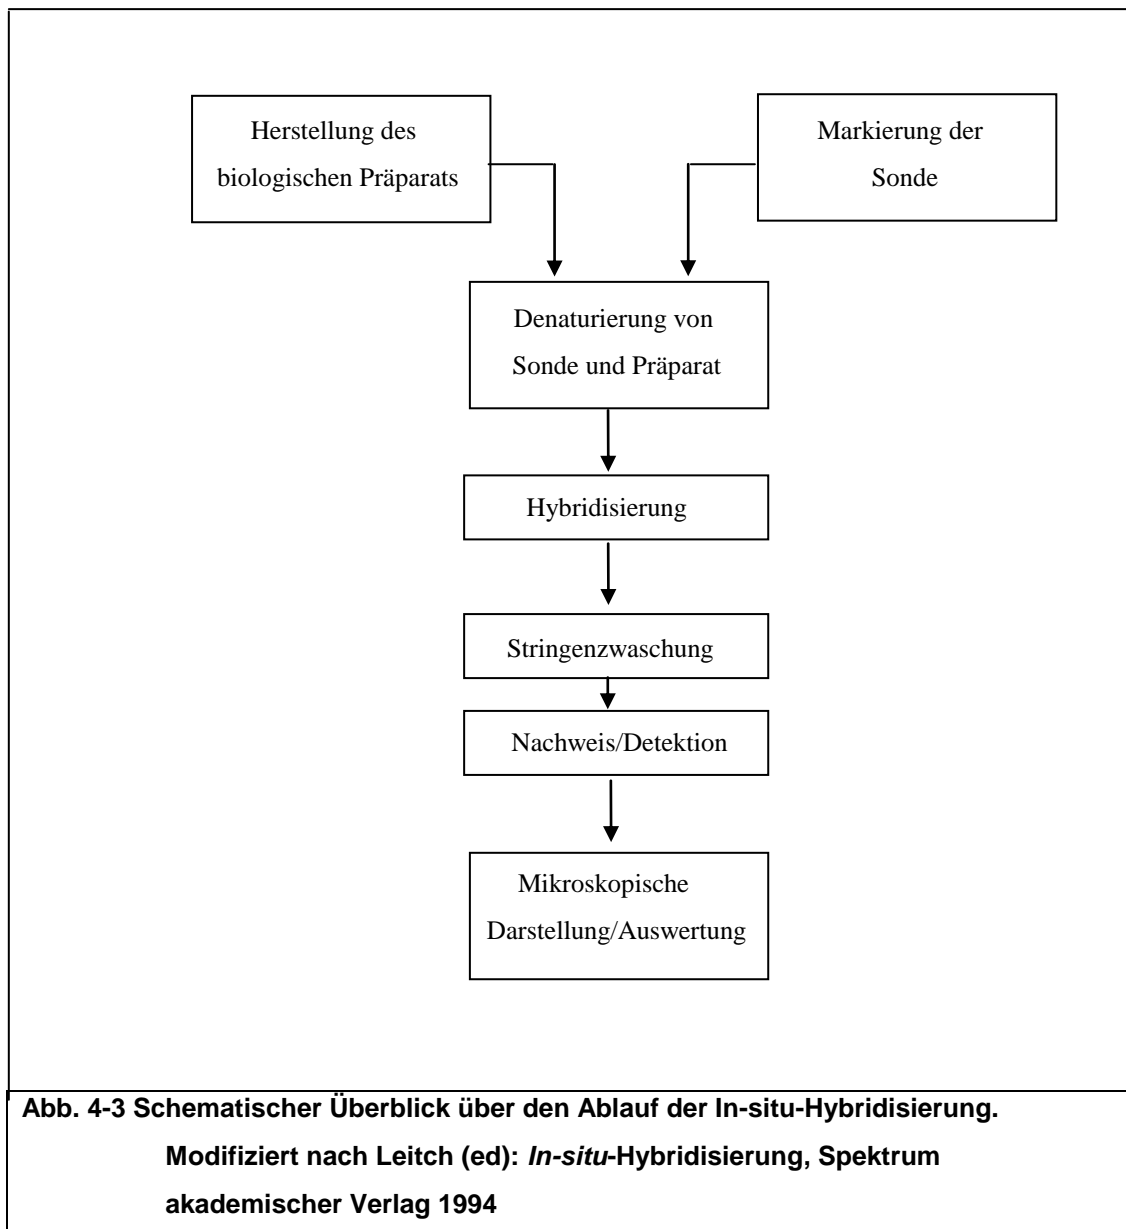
Herstellung des biologischen Präparats

Markierung der Sonde

Denaturierung von Sonde und Präparat

Hybridisierung

Stringenzwaschung

Nachweis/Detektion

Mikroskopische Darstellung/Auswertung

Abb. 4-3 Schematischer Überblick über den Ablauf der In-situ-Hybridisierung. Modifiziert nach Leitch (ed): In-situ-Hybridisierung, Spektrum akademischer Verlag 1994